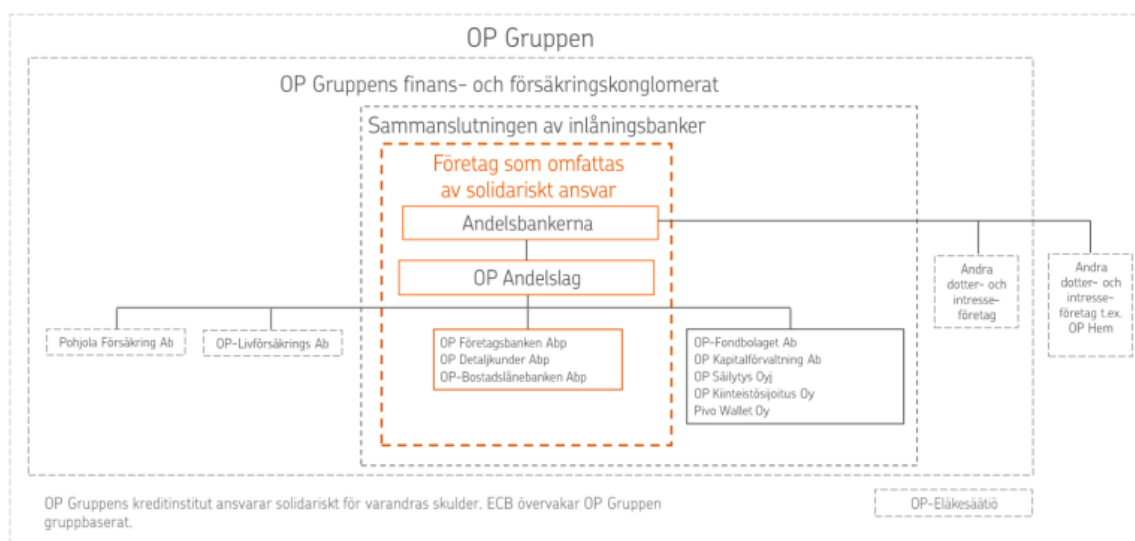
OP Gruppen

OP Gruppens finans- och försäkringskonglomerat

Sammanslutningen av inlåningsbanker

Företag som omfattas av solidariskt ansvar

Andelsbankerna

OP Andelslag

Andra dotter- och intresse-företag

Andra dotter- och intresse-företag t.ex. OP Hem

Pohjola Försäkring Ab

OP-Livförsäkrings Ab

OP Företagsbanken Abp
OP Detaljkunder Abp
OP-Bostadslånebanken Abp

OP-Fondbolaget Ab
OP Kapitalförvaltning Ab
OP Säilytys Oyj
OP Kiinteistösijoitus Oy
Pivo Wallet Oy

OP Gruppens kreditinstitut ansvarar solidariskt för varandras skulder. ECB övervakar OP Gruppen gruppbaserat.

OP-Eläkesäätiö